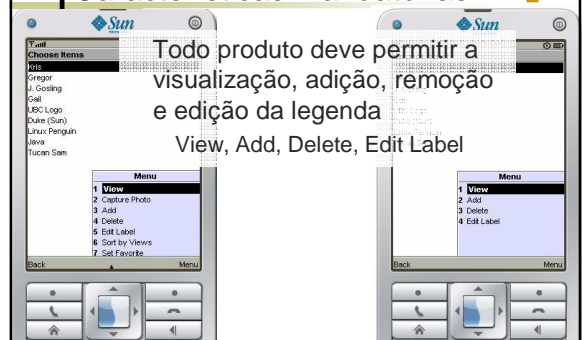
Sun

Choose Items
Kris
Gregor
J. Gosling
Gail
UBC Logo
Duke (Sun)
Linux Penguin
Java
Tucan Sam

Menu
1 View
2 Capture Photo
3 Add
4 Delete
5 Edit Label
6 Sort by Views
7 Set Favorite

Back
Menu

Todo produto deve permitir a visualização, adição, remoção e edição da legenda

View, Add, Delete, Edit Label

Sun

Menu
1 View
2 Add
3 Delete
4 Edit Label

Back
Menu